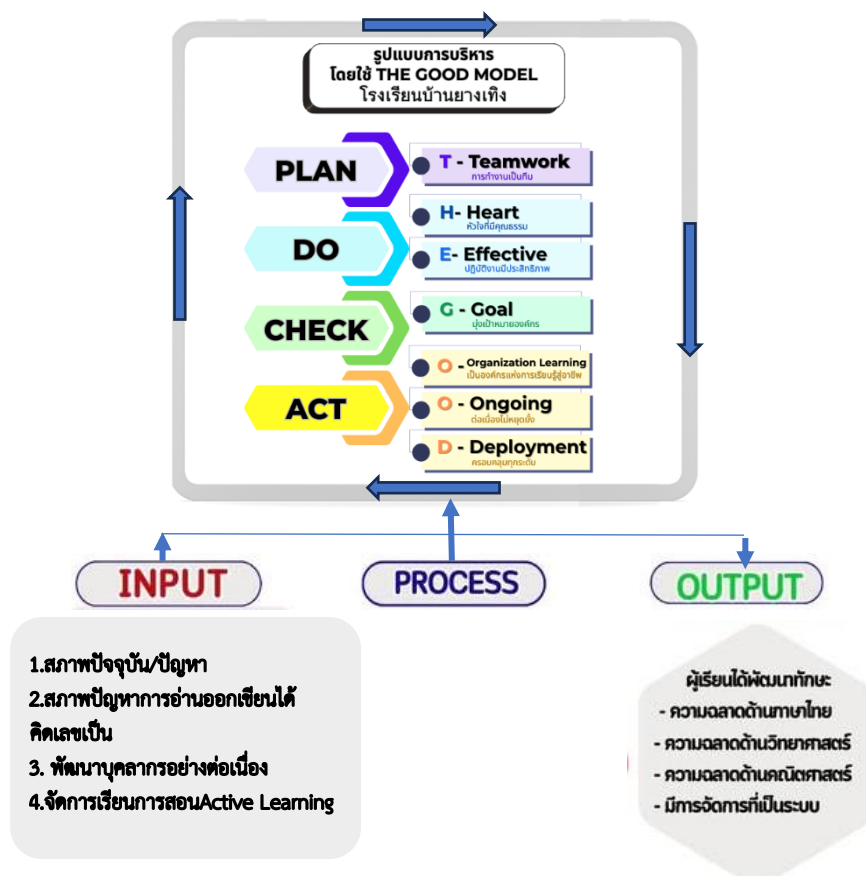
รูปแบบการบริหาร
โดยใช้ THE GOOD MODEL
โรงเรียนบ้านยางเทิง

PLAN

T - Teamwork
การทำงานเป็นทีม

DO

H- Heart
หัวใจที่มีคุณธรรม

E- Effective
ปฏิบัติงานมีประสิทธิภาพ

CHECK

G - Goal
มุ่งเป้าหมายองค์กร

ACT

O - Organization Learning
เป็นองค์กรแห่งการเรียนรู้สู่อาชีพ

O - Ongoing
ต่อเนื่องไม่หยุดยั้ง

D - Deployment
ครอบคลุมทุกระดับ

INPUT

PROCESS

OUTPUT

1.สภาพปัจจุบัน/ปัญหา
2.สภาพปัญหาการอ่านออกเขียนได้ คิดเลขเป็น
3. พัฒนาบุคลากรอย่างต่อเนื่อง
4.จัดการเรียนการสอนActive Learning

ผู้เรียนได้พัฒนาทักษะ
- ความฉลาดด้านภาษาไทย
- ความฉลาดด้านวิทยาศาสตร์
- ความฉลาดด้านคณิตศาสตร์
- มีการจัดการที่เป็นระบบ